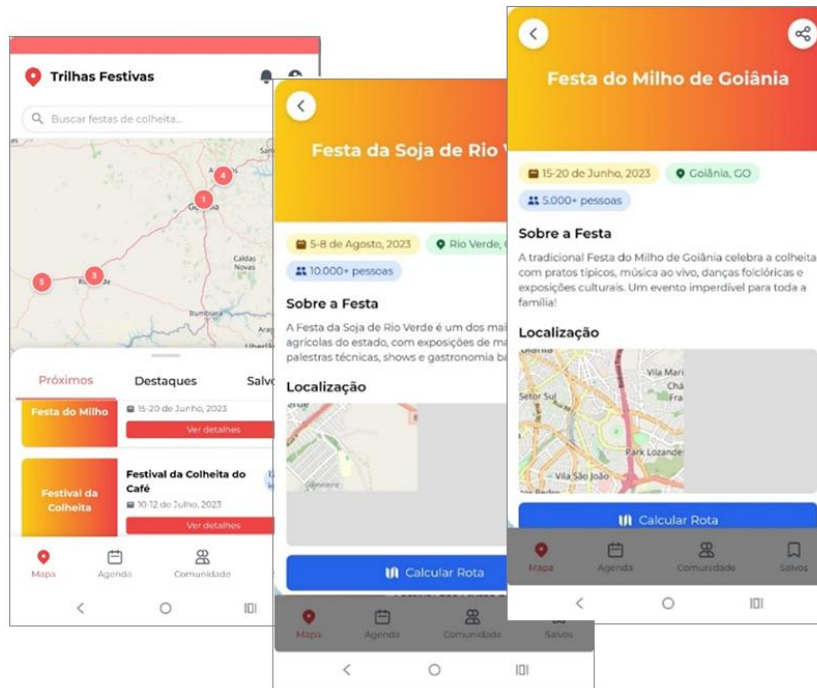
Trilhas Festivas

Buscar festas de colheita...

4
1
Goiânia
5
3
Caldas Novas
Bumbuesi
Uberlân

Próximos
Destaques
Salvo

Festa do Milho
15-20 de Junho, 2023
Ver detalhes

Festival da Colheita
Festival da Colheita do Café
10-12 de Julho, 2023
Ver detalhes

Mapa
Agenda
Comunidade

Festa da Soja de Rio V

5-8 de Agosto, 2023
Rio Verde,
10.000+ pessoas

Sobre a Festa

A Festa da Soja de Rio Verde é um dos mai agrícolas do estado, com exposições de ma palestras técnicas, shows e gastronomia b

Localização

Calcular Rota

Mapa
Agenda
Comunidade
Salvos

Festa do Milho de Goiânia

15-20 de Junho, 2023
Goiânia, GO
5.000+ pessoas

Sobre a Festa

A tradicional Festa do Milho de Goiânia celebra a colheita com pratos típicos, música ao vivo, danças folclóricas e exposições culturais. Um evento imperdível para toda a família!

Localização

Setor Sul
Vila Mari
Park Lozande
Vila São João

Calcular Rota

Mapa
Agenda
Comunidade
Salvos